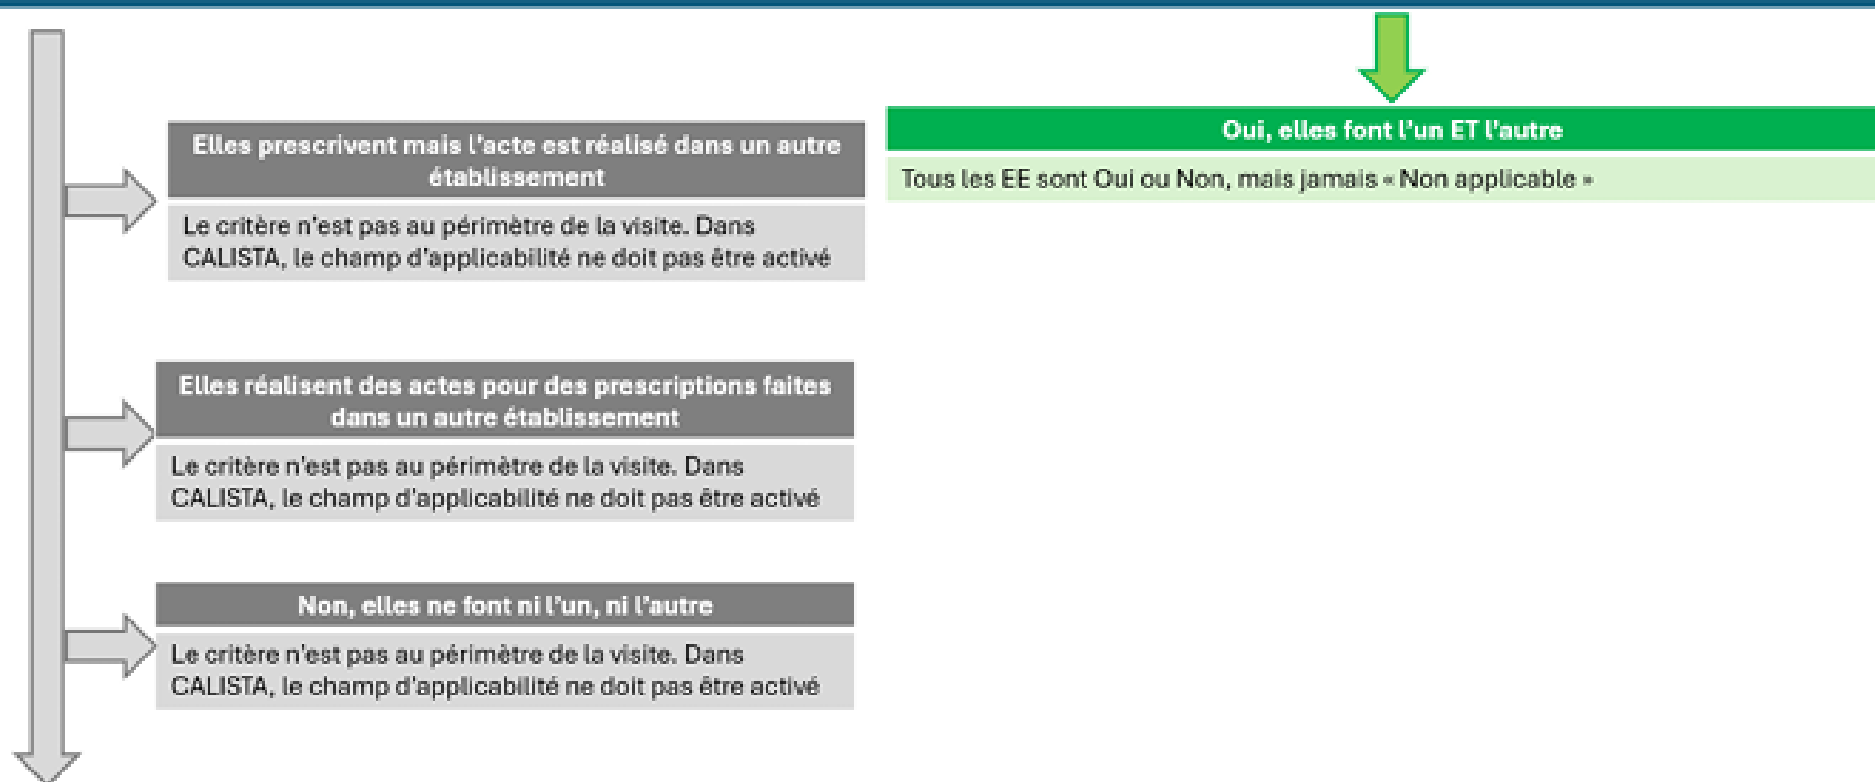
Oui, elles font l'un ET l'autre

Tous les EE sont Oui ou Non, mais jamais « Non applicable »

Elles prescrivent mais l'acte est réalisé dans un autre établissement

Le critère n'est pas au périmètre de la visite. Dans CALISTA, le champ d'applicabilité ne doit pas être activé

Elles réalisent des actes pour des prescriptions faites dans un autre établissement

Le critère n'est pas au périmètre de la visite. Dans CALISTA, le champ d'applicabilité ne doit pas être activé

Non, elles ne font ni l'un, ni l'autre

Le critère n'est pas au périmètre de la visite. Dans CALISTA, le champ d'applicabilité ne doit pas être activé